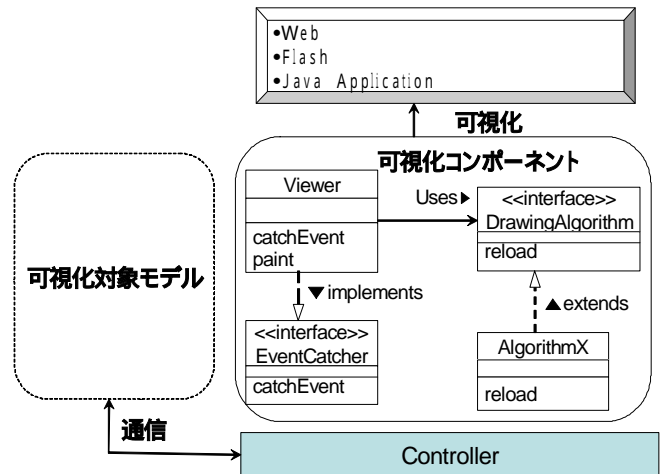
•Web
•Flash
•Java Application

可視化

可視化コンポーネント

Viewer

catchEvent
paint

Uses▶

<<interface>>
DrawingAlgorithm

reload

▼implements

▲extends

<<interface>>
EventCatcher

catchEvent

AlgorithmX

reload

可視化対象モデル

通信

Controller